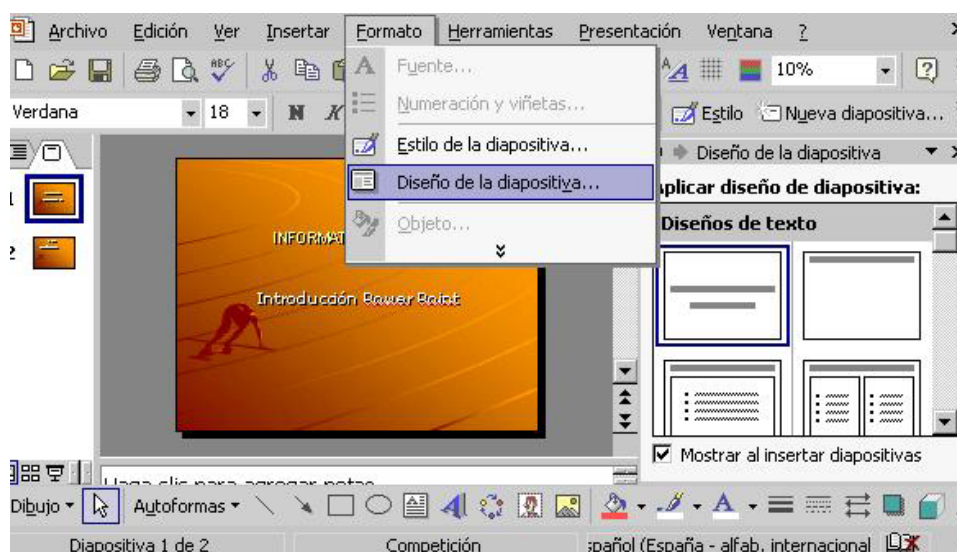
Archivo Edición Ver Insertar Formato Herramientas Presentación Ventana ?

10%

Verdana 18 N K

Fuente...
Numeración y viñetas...
Estilo de la diapositiva...
Diseño de la diapositiva...
Objeto...

Estilo Nueva diapositiva...

1
2

INFORMAT

Introducción Power Point

Diseño de la diapositiva
plicar diseño de diapositiva:
Diseños de texto

Mostrar al insertar diapositivas

Haga clic para agregar notas

Dibujo Autoformas

Diapositiva 1 de 2 Competición spañol (España - alfab. internacional